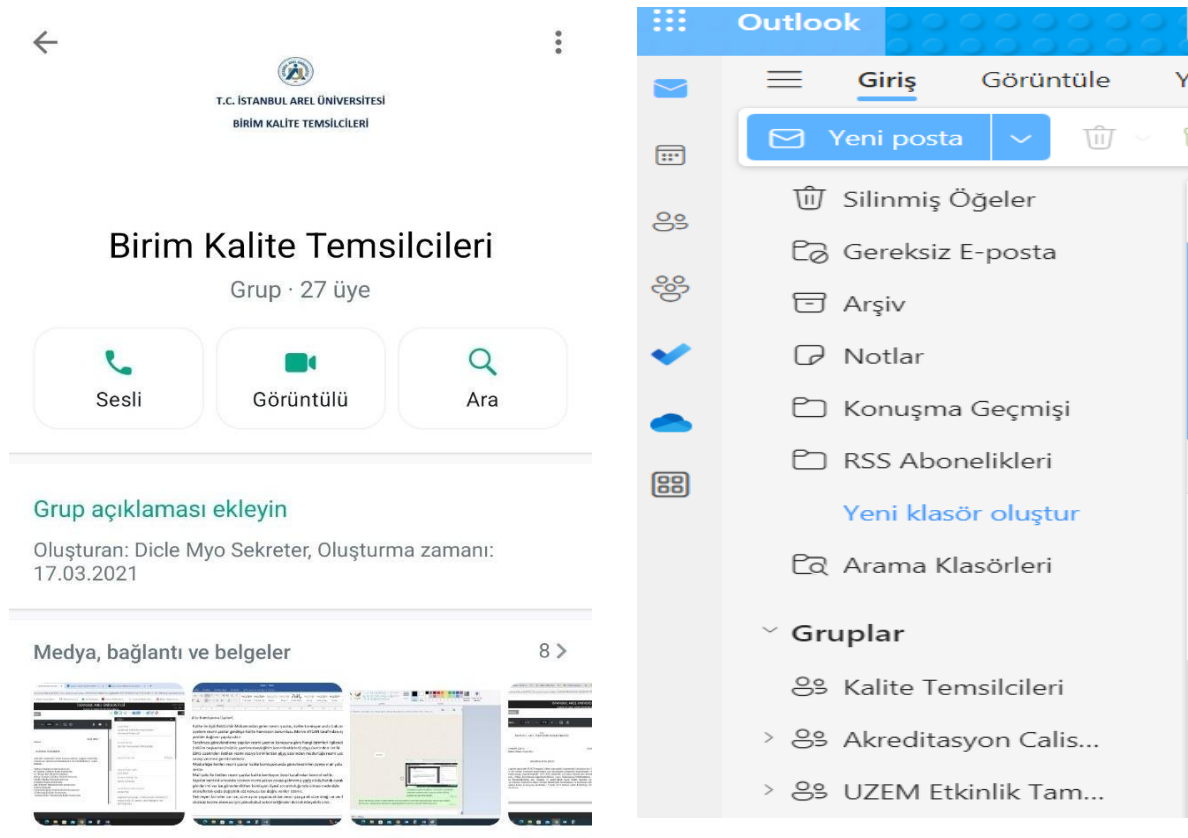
T.C. İSTANBUL AREL ÜNİVERSİTESİ
BİRİM KALİTE TEMSİLCİLERİ

Birim Kalite Temsilcileri
Grup · 27 üye

Sesli
Görüntülü
Ara

Grup açıklaması ekleyin
Oluşturan: Dicle Myo Sekreter, Oluşturma zamanı: 17.03.2021

Medya, bağlantı ve belgeler
8 >

Outlook

Giriş
Görüntüle

Yeni posta

Silinmiş Öğeler
Gereksiz E-posta
Arşiv
Notlar
Konuşma Geçmişi
RSS Abonelikleri
Yeni klasör oluştur
Arama Klasörleri

Gruplar
Kalite Temsilcileri
Akreditasyon Calis...
UZEM Etkinlik Tam...